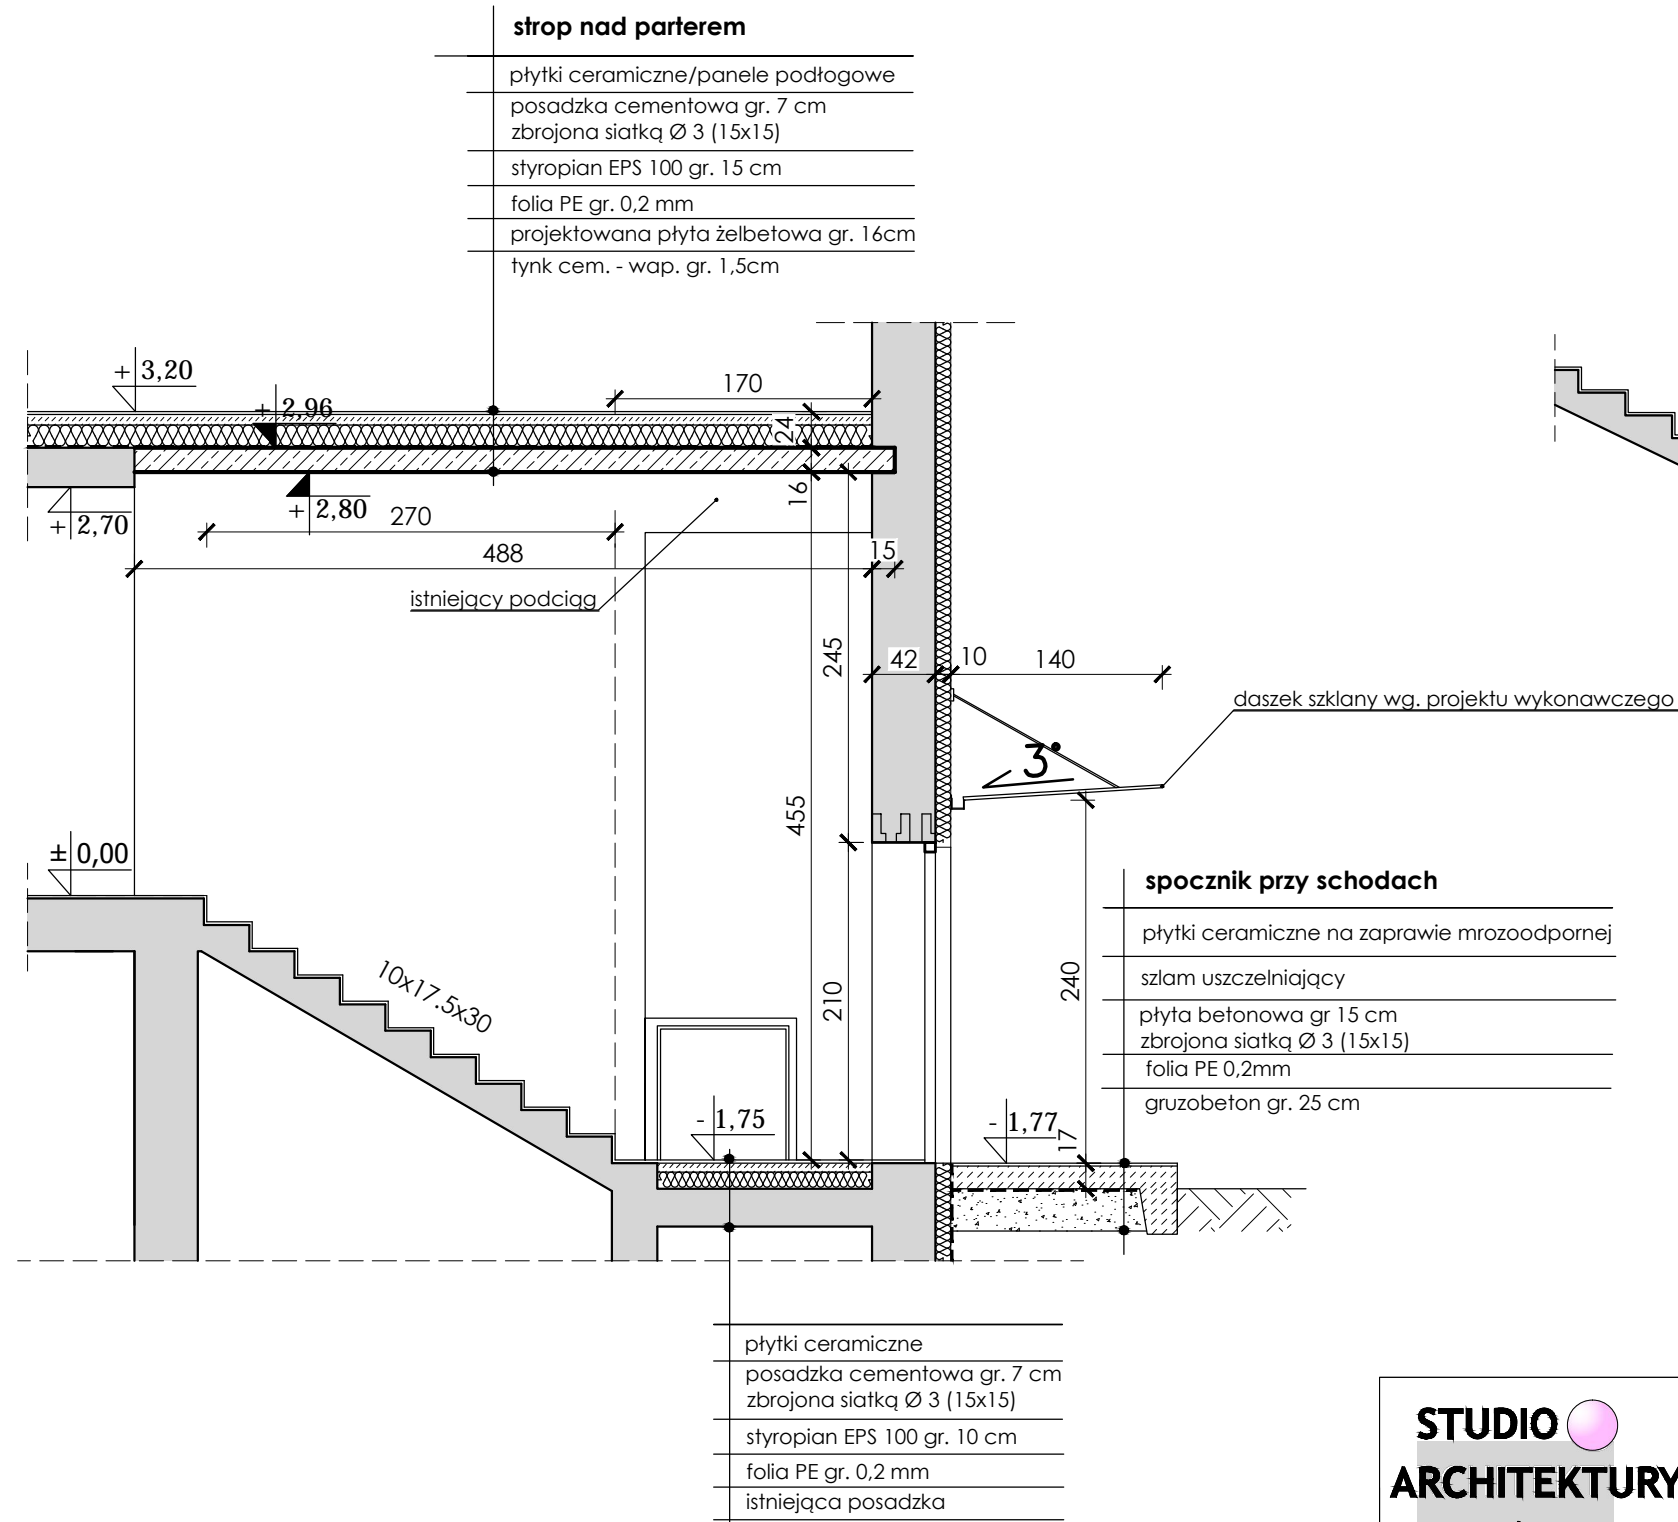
strop nad parterem

płytki ceramiczne/panele podłogowe

posadzka cementowa gr. 7 cm
zbrojona siatką Ø 3 (15x15)

styropian EPS 100 gr. 15 cm

folia PE gr. 0,2 mm

projektowana płyta żelbetowa gr. 16cm

tynk cem. - wap. gr. 1,5cm

+3,20

+2,96

170

24

16

+2,70

+2,80

270

488

15

istniejący podciąg

245

42

10

140

daszek szklany wg. projektu wykonawczego

3°

455

±0,00

spocznik przy schodach

płytki ceramiczne na zaprawie mrozoodpornej

szlam uszczelniający

płyta betonowa gr 15 cm
zbrojona siatką Ø 3 (15x15)

folia PE 0,2mm

gruzobeton gr. 25 cm

240

210

10x17.5x30

-1,75

-1,77

17

płytki ceramiczne

posadzka cementowa gr. 7 cm
zbrojona siatką Ø 3 (15x15)

styropian EPS 100 gr. 10 cm

folia PE gr. 0,2 mm

istniejąca posadzka

STUDIO
ARCHITEKTURY